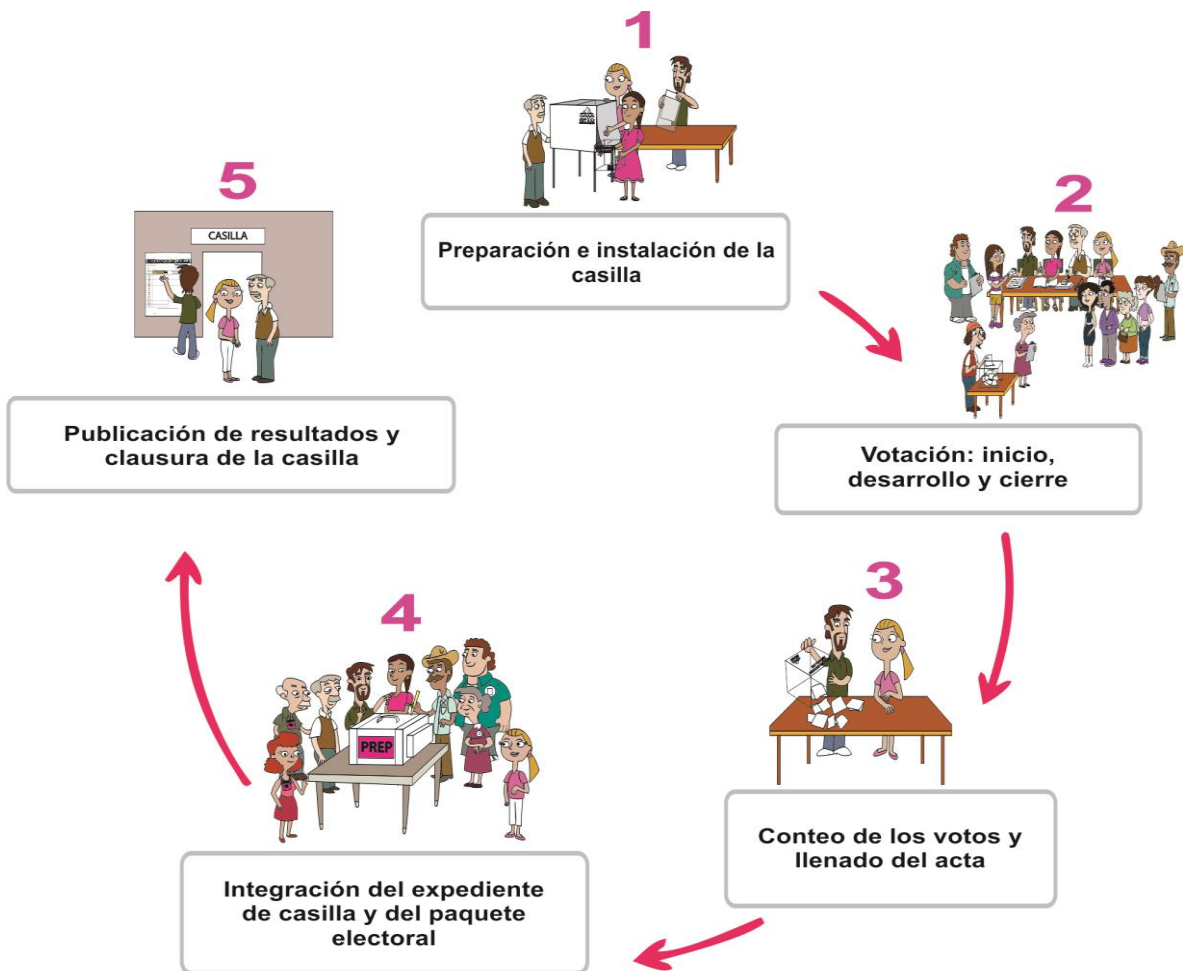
1

Preparación e instalación de la casilla

2

Votación: inicio, desarrollo y cierre

3

Conteo de los votos y llenado del acta

4

PREP

Integración del expediente de casilla y del paquete electoral

5

CASILLA

Publicación de resultados y clausura de la casilla